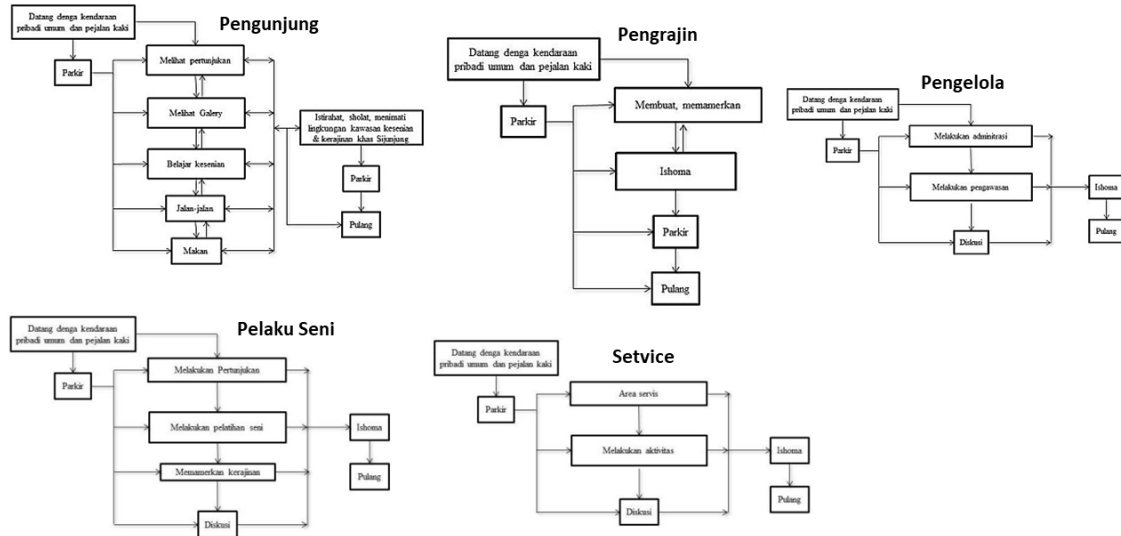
Datang denga kendaraan pribadi umum dan pejalan kaki

Pengunjung

Parkir

Melihat pertunjukan

Melihat Galery

Belajar kesenian

Jalan-jalan

Makan

Istirahat, sholat, menimati lingkungan kawasan kesenian & kerajinan khas Sijunjung

Parkir

Pulang

Pengrajin

Datang denga kendaraan pribadi umum dan pejalan kaki

Parkir

Membuat, memamerkan

Ishoma

Parkir

Pulang

Pengelola

Datang denga kendaraan pribadi umum dan pejalan kaki

Parkir

Melakukan adminitrasi

Melakukan pengawasan

Diskusi

Ishoma

Pulang

Pelaku Seni

Datang denga kendaraan pribadi umum dan pejalan kaki

Parkir

Melakukan Pertunjukan

Melakukan pelatihan seni

Memamerkan kerajinan

Diskusi

Ishoma

Pulang

Setvice

Datang denga kendaraan pribadi umum dan pejalan kaki

Parkir

Area servis

Melakukan aktivitas

Diskusi

Ishoma

Pulang